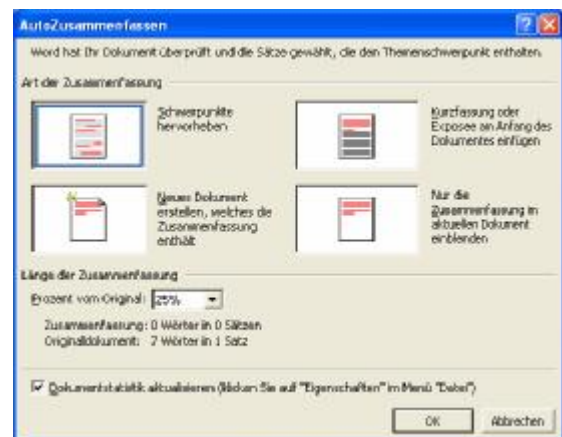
AutoZusammenfassen

Word hat Ihr Dokument überprüft und die Sätze gewählt, die den Themenschwerpunkt enthalten.

Art der Zusammenfassung

Schwerpunkte hervorheben

Kurzfassung oder Exposee an Anfang des Dokumentes einfügen

Neues Dokument erstellen, welches die Zusammenfassung enthält

Nur die Zusammenfassung im aktuellen Dokument einblenden

Länge der Zusammenfassung

Prozent vom Original: 25%

Zusammenfassung: 0 Wörter in 0 Sätzen
Originaldokument: 7 Wörter in 1 Satz

☑ Dokumentstatistik aktualisieren (Klicken Sie auf "Eigenschaften" im Menü "Datei")

OK

Abbrechen